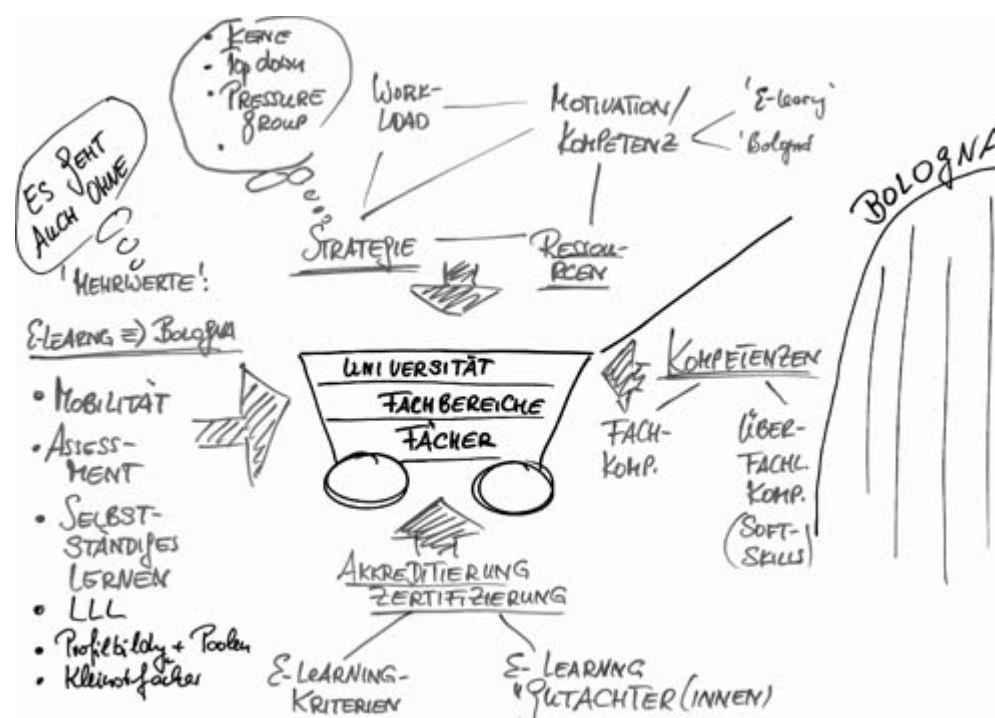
• KERNE
• Top down
• PRESSURE GROUP
•

ES GEHT AUCH OHNE

WORK-LOAD

MOTIVATION/ KOMPETENZ

'E-learning'
'Bologna'

BOLOGNA

STRATEGIE

RESSOURCEN

'MEHRWERTE':

E-LEARNG ⇒ BOLOGNA

• MOBILITÄT
• ASSESS-MENT
• SELBST-STÄNDIGES LERNEN
• LLL
• Profilbildung + Poolen
• Kleinstfächer

UNIVERSITÄT
FACHBEREICHE
FÄCHER

KOMPETENZEN

FACH-KOMP.

ÜBER-FACHL. KOMP. (SOFT-SKILLS)

AKKREDITIERUNG
ZERTIFIZIERUNG

E-LEARNING-KRITERIEN

E-LEARNING GUTACHTER(INNEN)